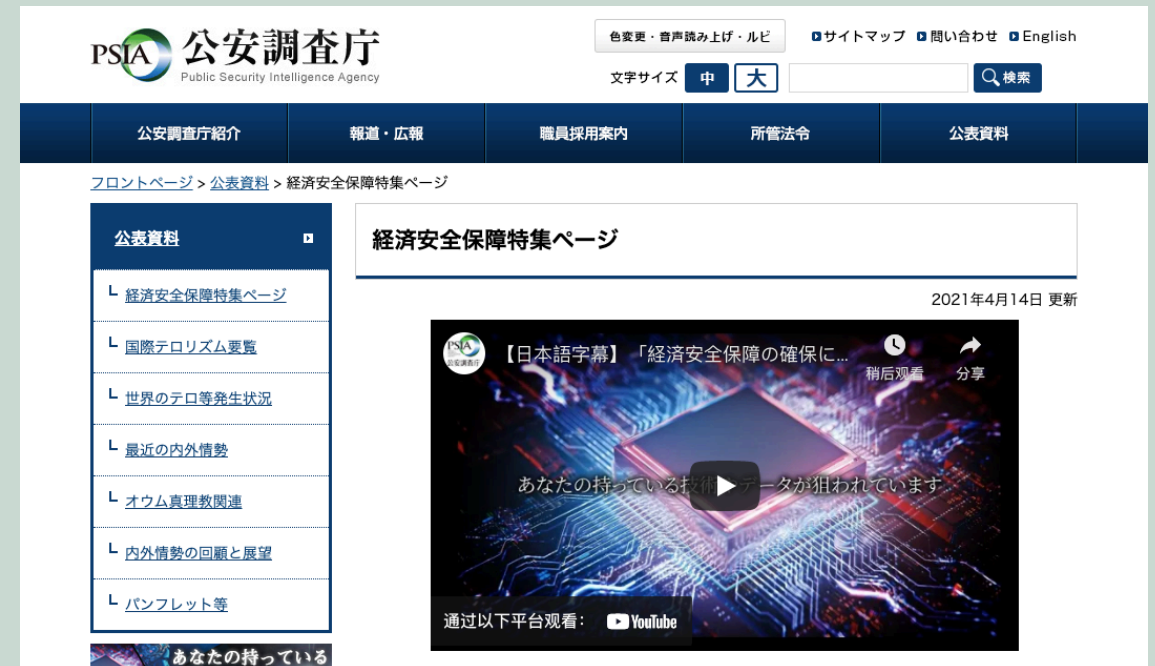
PSIA 公安調査庁
Public Security Intelligence Agency

色変更・音声読み上げ・ルビ
サイトマップ 問い合わせ English

文字サイズ 中 大
検索

公安調査庁紹介 | 報道・広報 | 職員採用案内 | 所管法令 | 公表資料

フロントページ > 公表資料 > 経済安全保障特集ページ

公表資料

経済安全保障特集ページ
国際テロリズム要覧
世界のテロ等発生状況
最近の内外情勢
オウム真理教関連
内外情勢の回顧と展望
パンフレット等

あなたの持っている

経済安全保障特集ページ

2021年4月14日 更新

PSIA 公安調査庁
【日本語字幕】「経済安全保障の確保に...
稍后观看
分享

あなたの持っている技術・データが狙われています

通过以下平台观看： YouTube